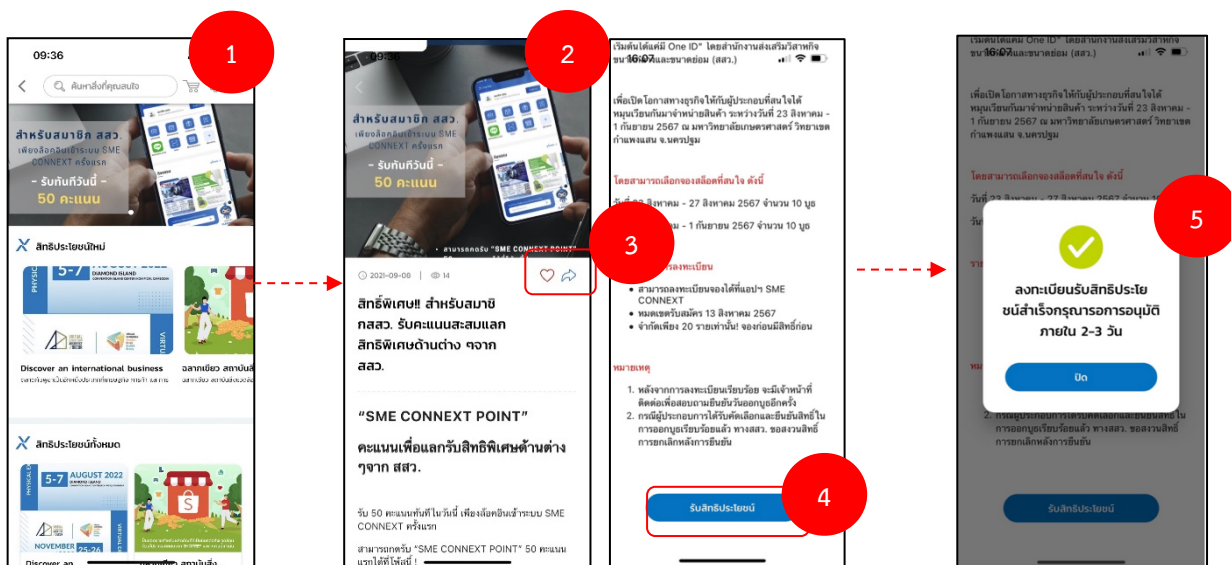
09:36

1

ค้นหาสิ่งที่คุณสนใจ

สำหรับสมาชิก สสว.
เพียงล็อคอินเข้าระบบ SME CONNEXT ครั้งแรก
- รับทันทีวันนี้ -
50 คะแนน

สิทธิประโยชน์ใหม่

5-7 DIAMOND ISLAND

Discover an international business

ฉลาดเขียว สถาบันส่ง

สิทธิประโยชน์ทั้งหมด

5-7 AUGUST 2022

NOVEMBER 25-26

Discover an

09:36

2

สำหรับสมาชิก สสว.
เพียงล็อคอินเข้าระบบ SME CONNEXT ครั้งแรก
- รับทันทีวันนี้ -
50 คะแนน

สามารถรับ "SME CONNEXT POINT"

3

2021-09-06 | 14

สิทธิ์พิเศษ!! สำหรับสมาชิกสสว. รับคะแนนสะสมแลกสิทธิพิเศษด้านต่าง ๆจาก สสว.

"SME CONNEXT POINT"

คะแนนเพื่อแลกรับสิทธิพิเศษด้านต่าง ๆจาก สสว.

รับ 50 คะแนนทันทีในวันนี้ เพียงล็อคอินเข้าระบบ SME CONNEXT ครั้งแรก

สามารถรับ "SME CONNEXT POINT" 50 คะแนน แรกได้ที่โพลนี้ !

16:07

เริ่มต้นได้แค่มี One ID" โดยสำนักงานส่งเสริมวิสาหกิจขนาดกลางและขนาดย่อม (สสว.)

เพื่อเปิดโอกาสทางธุรกิจให้กับผู้ประกอบที่สนใจได้หมุนเวียนกันมาจำหน่ายสินค้า ระหว่างวันที่ 23 สิงหาคม - 1 กันยายน 2567 ณ มหาวิทยาลัยเกษตรศาสตร์ วิทยาเขตกำแพงแสน จ.นครปฐม

โดยสามารถเลือกจองสล็อตที่สนใจ ดังนี้

วันที่ 23 สิงหาคม - 27 สิงหาคม 2567 จำนวน 10 บูธ

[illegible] - 1 กันยายน 2567 จำนวน 10 บูธ

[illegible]การลงทะเบียน

• สามารถลงทะเบียนจองได้ที่แอปฯ SME CONNEXT
• หมดเขตรับสมัคร 13 สิงหาคม 2567
• จำกัดเพียง 20 รายเท่านั้น! จองก่อนมีสิทธิ์ก่อน

หมายเหตุ

1. หลังจากการลงทะเบียนเรียบร้อย จะมีเจ้าหน้าที่ติดต่อเพื่อสอบถามยืนยันวันออกบูธอีกครั้ง
2. กรณีผู้ประกอบการได้รับคัดเลือกและยืนยันสิทธิในการออกบูธเรียบร้อยแล้ว ทางสสว. ขอสงวนสิทธิ์การยกเลิกหลังการยืนยัน

รับสิทธิประโยชน์

4

16:07

เริ่มต้นได้แค่มี One ID" โดยสำนักงานส่งเสริมวิสาหกิจขนาดกลางและขนาดย่อม (สสว.)

เพื่อเปิดโอกาสทางธุรกิจให้กับผู้ประกอบที่สนใจได้หมุนเวียนกันมาจำหน่ายสินค้า ระหว่างวันที่ 23 สิงหาคม - 1 กันยายน 2567 ณ มหาวิทยาลัยเกษตรศาสตร์ วิทยาเขตกำแพงแสน จ.นครปฐม

โดยสามารถเลือกจองสล็อตที่สนใจ ดังนี้

วันที่ 23 สิงหาคม - 27 สิงหาคม 2567 จำนวน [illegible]

5

ลงทะเบียนรับสิทธิประโยชน์สำเร็จกรุณารอการอนุมัติภายใน 2-3 วัน

ปิด

2. กรณีผู้ประกอบการได้รับคัดเลือกและยืนยันสิทธิในการออกบูธเรียบร้อยแล้ว ทางสสว. ขอสงวนสิทธิ์การยกเลิกหลังการยืนยัน

รับสิทธิประโยชน์